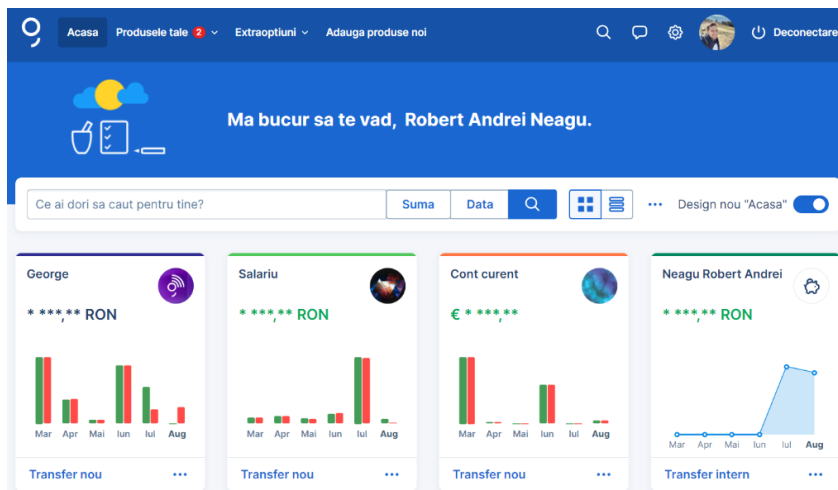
Acasa Produsele tale 2 Extraoptiuni Adauga produse noi Deconectare

Ma bucur sa te vad, Robert Andrei Neagu.

Ce ai dori sa caut pentru tine? Suma Data ... Design nou "Acasa"

George
* ***,** RON
Mar Apr Mai Iun Iul Aug
Transfer nou ...

Salariu
* ***,** RON
Mar Apr Mai Iun Iul Aug
Transfer nou ...

Cont curent
€ * ***,**
Mar Apr Mai Iun Iul Aug
Transfer nou ...

Neagu Robert Andrei
* ***,** RON
Mar Apr Mai Iun Iul Aug
Transfer intern ...